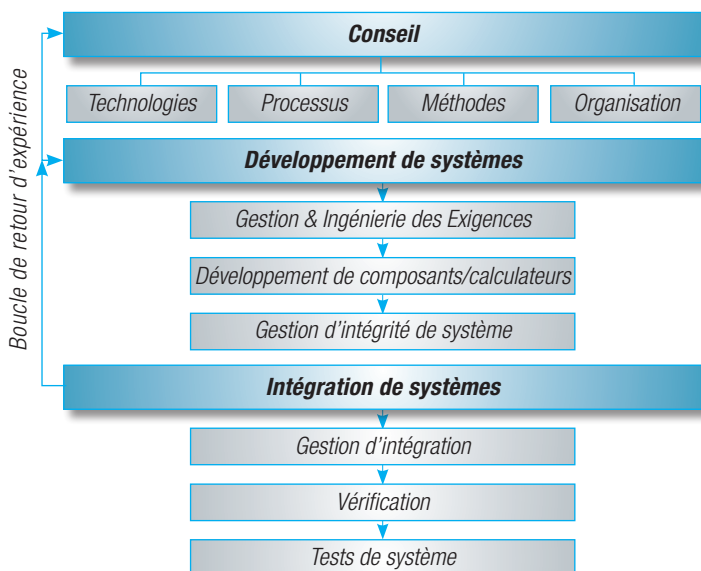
Boucle de retour d'expérience

Conseil

Technologies

Processus

Méthodes

Organisation

Développement de systèmes

Gestion & Ingénierie des Exigences

Développement de composants/calculateurs

Gestion d'intégrité de système

Intégration de systèmes

Gestion d'intégration

Vérification

Tests de système